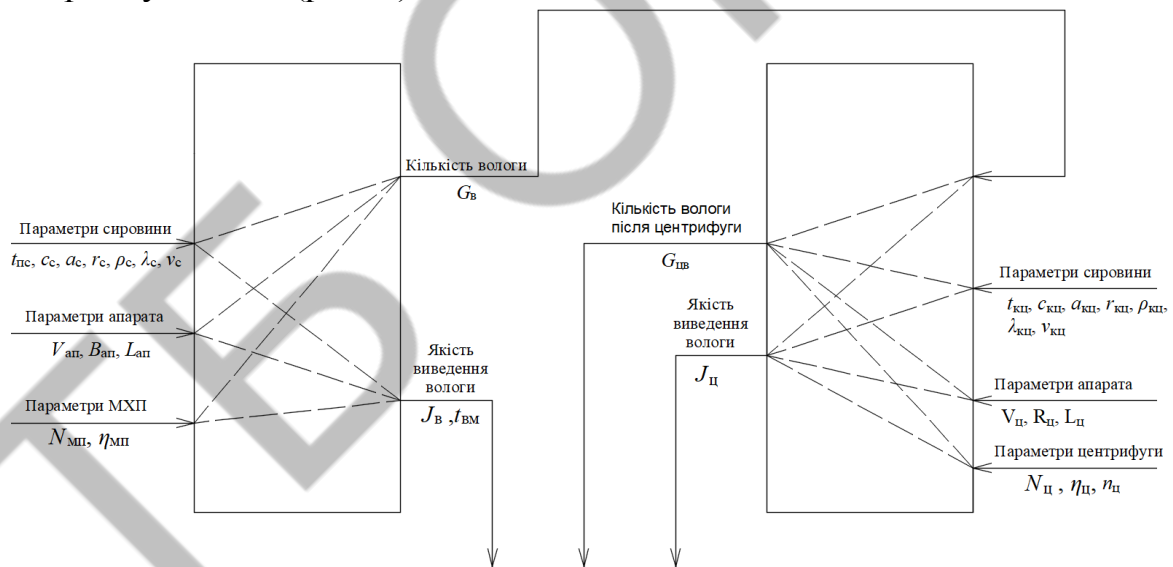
Кількість вологи
$G_в$

Параметри сировини
$t_{пс}$, $c_с$, $a_с$, $r_с$, $\rho_с$, $\lambda_с$, $v_с$

Параметри апарата
$V_{ап}$, $B_{ап}$, $L_{ап}$

Параметри МХП
$N_{МП}$, $\eta_{МП}$

Якість виведення вологи
$J_в$ ,$t_{вм}$

Кількість вологи після центрифуги
$G_{цв}$

Якість виведення вологи
$J_ц$

Параметри сировини
$t_{кц}$, $c_{кц}$, $a_{кц}$, $r_{кц}$, $\rho_{кц}$, $\lambda_{кц}$, $v_{кц}$

Параметри апарата
$V_ц$, $R_ц$, $L_ц$

Параметри центрифуги
$N_ц$ , $\eta_ц$, $n_ц$